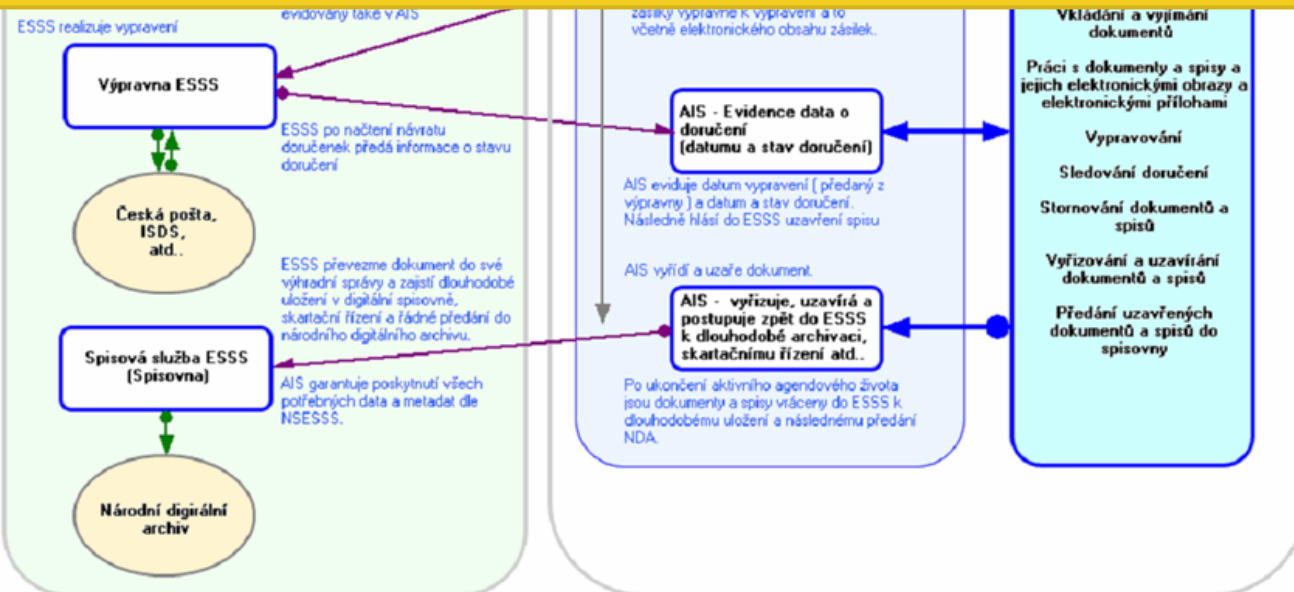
evidovány také v AIS

ESSS realizuje vypravení

Výpravna ESSS

ESSS po načtení návratu doručenek předá informace o stavu doručení

Česká pošta, ISDS, atd..

ESSS převezme dokument do své výhradní správy a zajistí dlouhodobé uložení v digitální spisovně, skartační řízení a řádné předání do národního digitálního archivu.

Spisová služba ESSS (Spisovna)

AIS garantuje poskytnutí všech potřebných data a metadat dle NSESSS.

Národní digirální archiv

zásilky výpravně k vypravení a to včetně elektronického obsahu zásilek.

AIS - Evidence data o doručení (datumu a stav doručení)

AIS eviduje datum vypravení ( předaný z výpravny ) a datum a stav doručení. Následně hlásí do ESSS uzavření spisu

AIS vyřídí a uzaře dokument.

AIS - vyřizuje, uzavírá a postupuje zpět do ESSS k dlouhodobé archivaci, skartačnímu řízení atd..

Po ukončení aktivního agendového života jsou dokumenty a spisy vráceny do ESSS k dlouhodobému uložení a následnému předání NDA.

Vkládání a vyjímání dokumentů

Práci s dokumenty a spisy a jejich elektronickými obrazy a elektronickými přílohami

Vypravování

Sledování doručení

Stornování dokumentů a spisů

Vyřizování a uzavírání dokumentů a spisů

Předání uzavřených dokumentů a spisů do spisovny